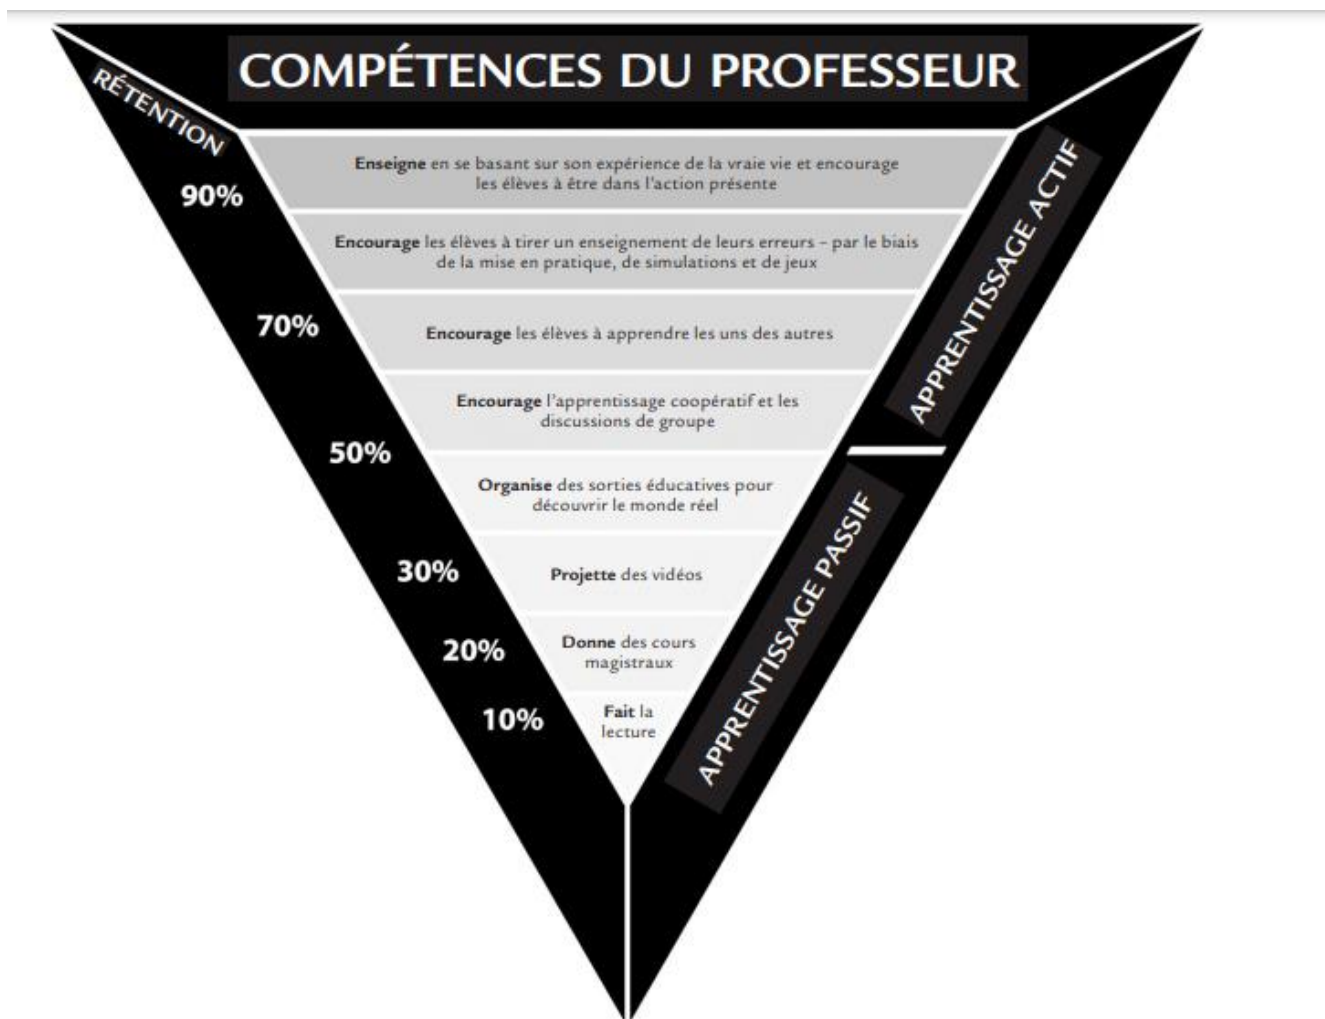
COMPÉTENCES DU PROFESSEUR

RÉTENTION

90%

Enseigne en se basant sur son expérience de la vraie vie et encourage les élèves à être dans l'action présente

Encourage les élèves à tirer un enseignement de leurs erreurs – par le biais de la mise en pratique, de simulations et de jeux

70%

Encourage les élèves à apprendre les uns des autres

Encourage l'apprentissage coopératif et les discussions de groupe

50%

Organise des sorties éducatives pour découvrir le monde réel

30%

Projette des vidéos

20%

Donne des cours magistraux

10%

Fait la lecture

APPRENTISSAGE ACTIF

APPRENTISSAGE PASSIF